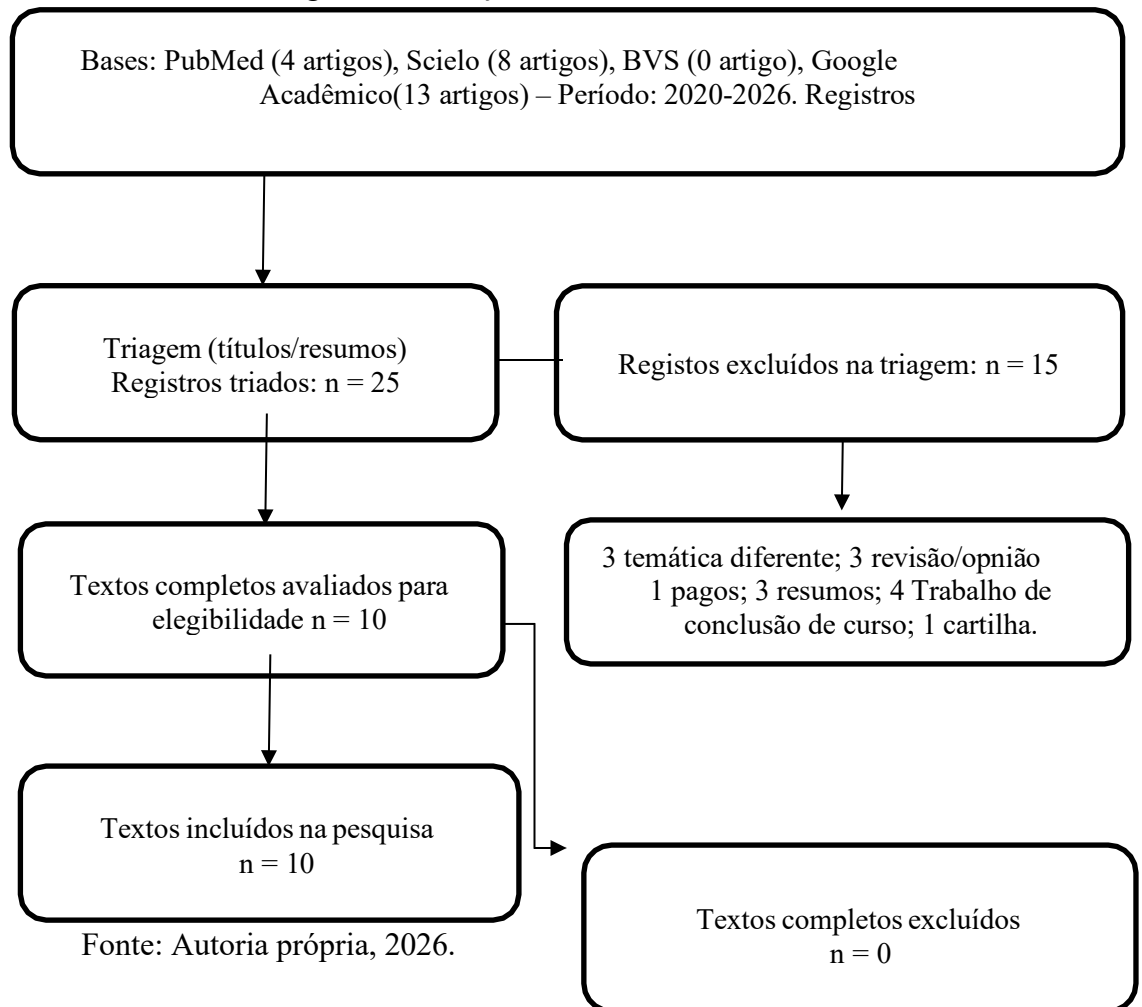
Bases: PubMed (4 artigos), Scielo (8 artigos), BVS (0 artigo), Google Acadêmico(13 artigos) – Período: 2020-2026. Registros

Triagem (títulos/resumos)
Registros triados: n = 25

Registos excluídos na triagem: n = 15

3 temática diferente; 3 revisão/opnião 1 pagos; 3 resumos; 4 Trabalho de conclusão de curso; 1 cartilha.

Textos completos avaliados para elegibilidade n = 10

Textos incluídos na pesquisa
n = 10

Textos completos excluídos
n = 0

Fonte: Autoria própria, 2026.